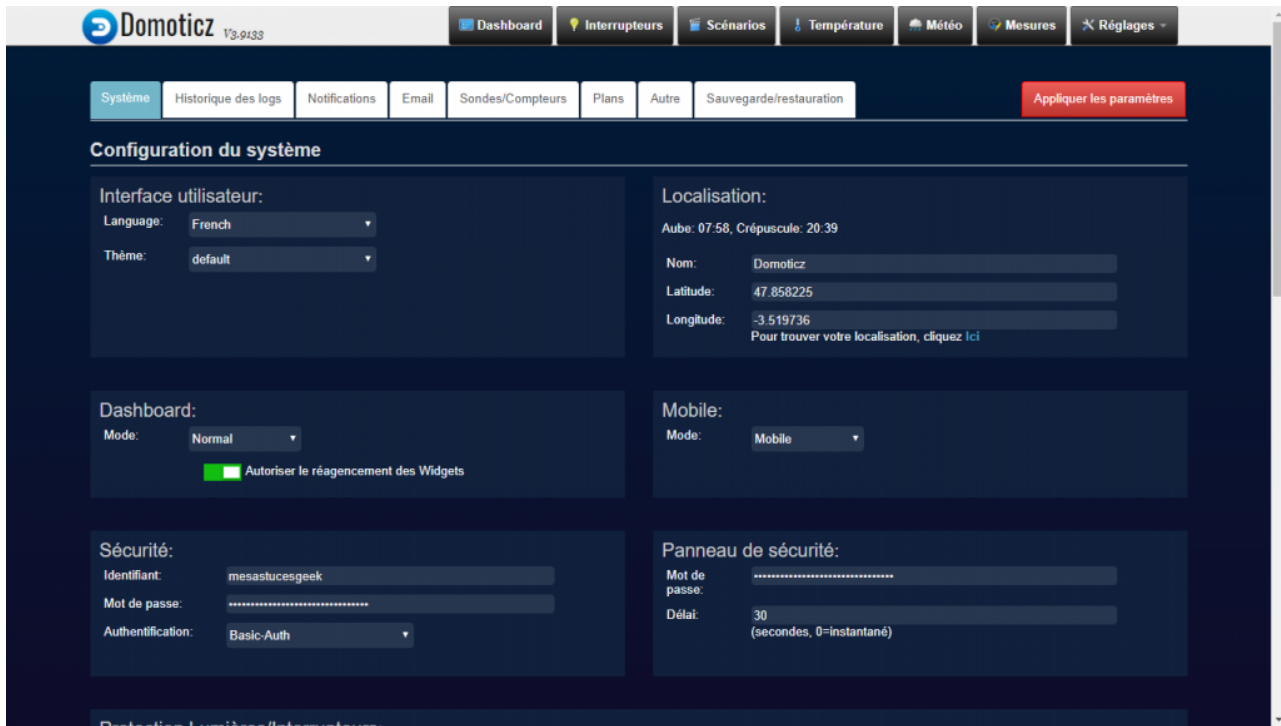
Domoticz V3.9133

Dashboard | Interrupteurs | Scénarios | Température | Météo | Mesures | Réglages

Système | Historique des logs | Notifications | Email | Sondes/Compteurs | Plans | Autre | Sauvegarde/restauration

Appliquer les paramètres

Configuration du système

Interface utilisateur:

Language: French

Thème: default

Localisation:

Aube: 07:58, Crépuscule: 20:39

Nom: Domoticz

Latitude: 47.858225

Longitude: -3.519736

Pour trouver votre localisation, cliquez Ici

Dashboard:

Mode: Normal

Autoriser le réagencement des Widgets

Mobile:

Mode: Mobile

Sécurité:

Identifiant: mesastucesgeek

Mot de passe: ••••••••••••••••••••••••••••••••

Authentification: Basic-Auth

Panneau de sécurité:

Mot de passe: ••••••••••••••••••••••••••••••••

Délai: 30

(secondes, 0=instantané)

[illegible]